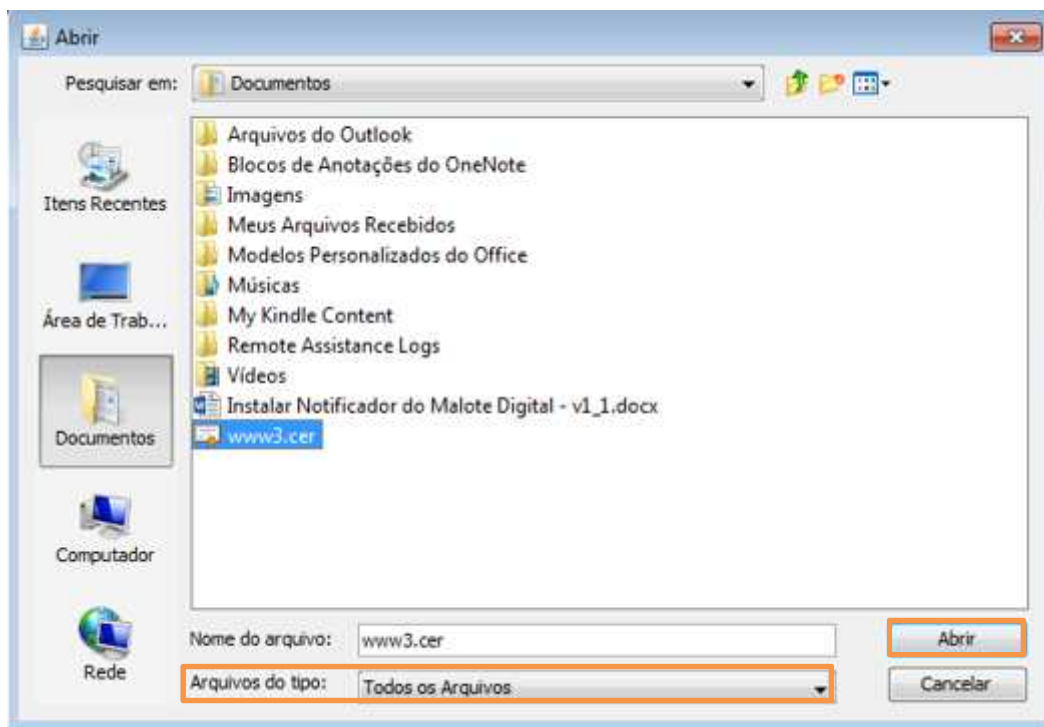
Abrir

Pesquisar em: Documentos

Itens Recentes

Área de Trab...

Documentos

Computador

Rede

Arquivos do Outlook
Blocos de Anotações do OneNote
Imagens
Meus Arquivos Recebidos
Modelos Personalizados do Office
Músicas
My Kindle Content
Remote Assistance Logs
Vídeos
Instalar Notificador do Malote Digital - v1_1.docx
www3.cer

Nome do arquivo: www3.cer

Arquivos do tipo: Todos os Arquivos

Abrir

Cancelar